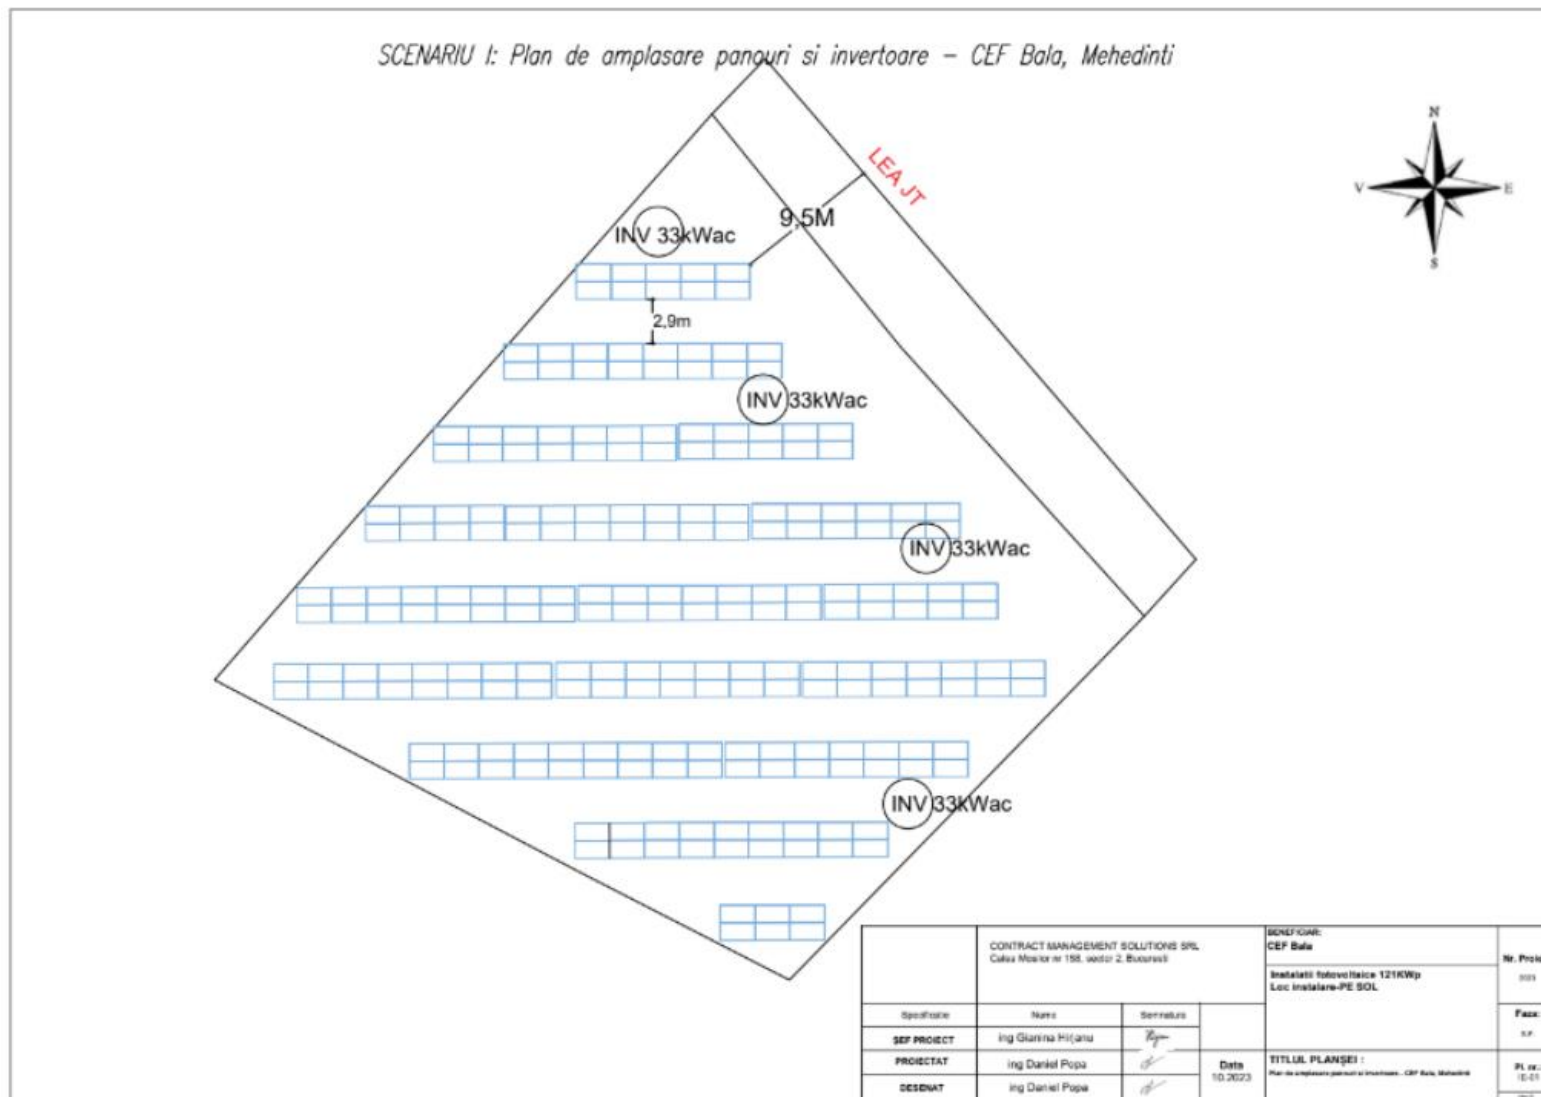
SCENARIU I: Plan de amplasare panouri si invertoare – CEF Bala, Mehedinti

N
V
E
S

LEA JT

9,5M

INV 33kWac

2,9m

INV 33kWac

INV 33kWac

INV 33kWac

CONTRACT MANAGEMENT SOLUTIONS SRL
Calea Mosilor nr 158, sector 2, Bucuresti

BENEFICIAR:
CEF Bala

Instalatii fotovoltaice 121KWp
Loc instalare-PE SOL

Nr. Proi
2023

Faza:
S.F.

| Specificatie | Nume | Semnatura |
|---|---|---|
| SEF PROIECT | ing Gianina Hi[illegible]anu | |
| PROIECTAT | ing Daniel Popa | |
| DESENAT | ing Daniel Popa | |

Data
10.2023

TITLUL PLANSEI :
Plan de amplasare panouri si invertoare - CEF Bala, Mehedinti

Pl. nr.:
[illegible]